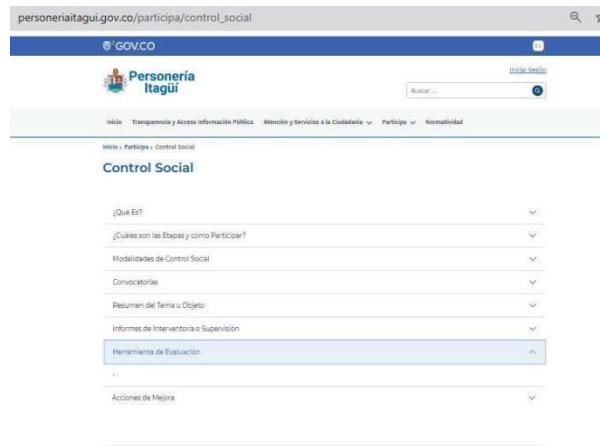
personeriaitagui.gov.co/participa/control_social

GOV.CO

Personería Itagüí

Iniciar Sesión

Buscar ...

Inicio Transparencia y Acceso Información Pública Atención y Servicios a la Ciudadanía Participa Normatividad

Inicio › Participa › Control Social

Control Social

¿Qué Es?

¿Cuáles son las Etapas y como Participar?

Modalidades de Control Social

Convocatorias

Resumen del Tema u Objeto

Informes de Interventoría o Supervisión

Herramienta de Evaluación

Acciones de Mejora